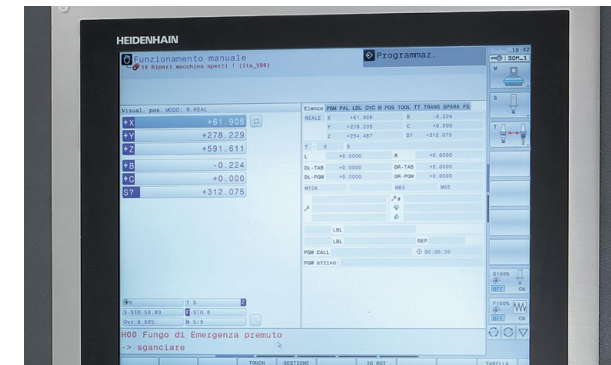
HEIDENHAIN

Funzionamento manuale
70 Ripari macchina aperti ! (Sta_V00)

Programmaz.

16:42
SCM_1

Visual. pos. MODO: R.REAL

| | |
|---|---|
| X | +61.905 |
| Y | +278.229 |
| Z | +591.611 |
| B | -0.224 |
| C | +0.000 |
| S? | +312.075 |

Elenco PGM PAL LBL CYC M POS TOOL TT TRANS QPARA PS

REALE X +61.905 B -0.224
Y +278.229 C +0.000
Z +354.467 S1 +312.075

T : 5 S

L +0.0000 R +0.0000
DL-TAB +0.0000 DR-TAB +0.0000
DL-PGM +0.0000 DR-PGM +0.0000
M136 M03 M05

LBL
LBL REP
PGM CALL 00:00:00
PGM attivo:

S100%
OFF ON

F100%
OFF ON

T 5
S-STO 58.83 S-STO 0
Ovr 0.00% M 5/9

H00 Fungo di Emergenza premuto
-> sganciare

TOUCH GESTIONE 3D ROT TABELLA